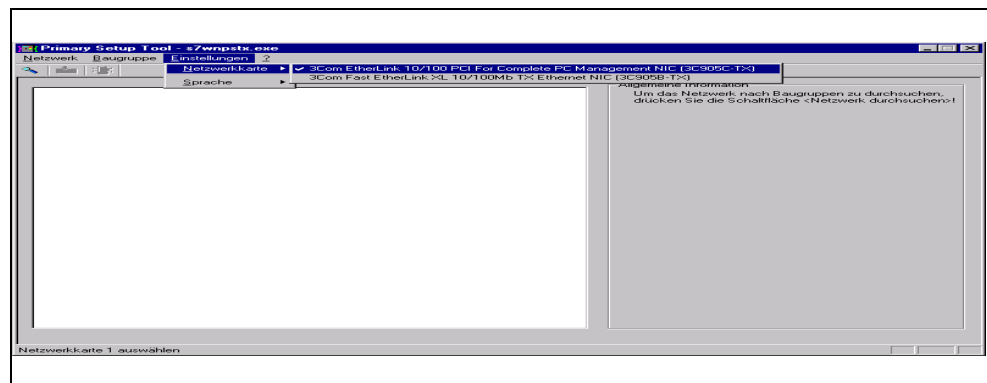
Primary Setup Tool - s7wnpstx.exe

Netzwerk Baugruppe Einstellungen ?

Netzwerkkarte

Sprache

✔ 3Com EtherLink 10/100 PCI For Complete PC Management NIC (3C905C-TX)

3Com Fast EtherLink XL 10/100Mb TX Ethernet NIC (3C905B-TX)

Allgemeine Information

Um das Netzwerk nach Baugruppen zu durchsuchen, drücken Sie die Schaltfläche <Netzwerk durchsuchen>!

Netzwerkkarte 1 auswählen